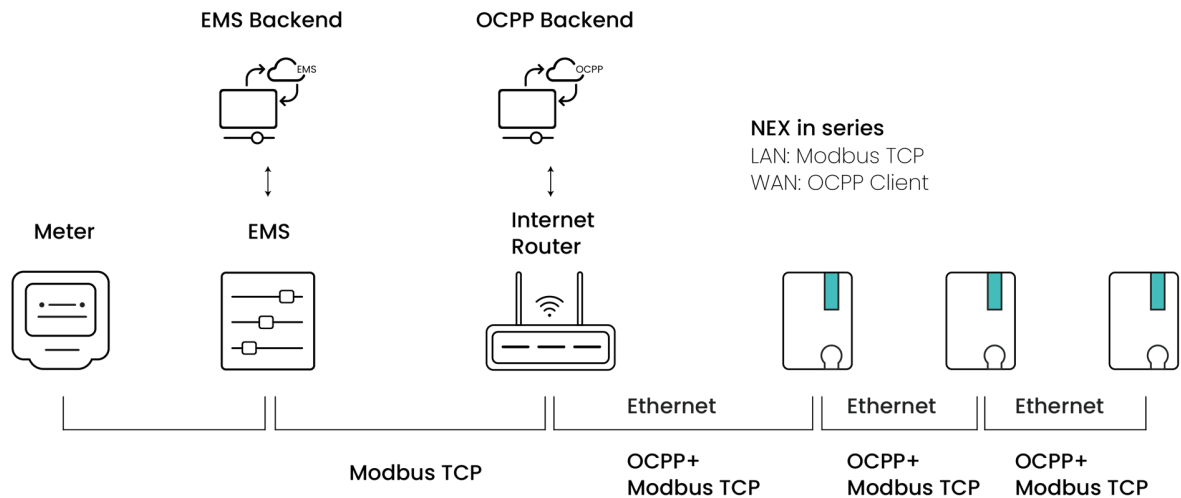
EMS Backend

OCPP Backend

EMS

OCPP

NEX in series
LAN: Modbus TCP
WAN: OCPP Client

Meter

EMS

Internet Router

Ethernet

Ethernet

Ethernet

Modbus TCP

OCPP+ Modbus TCP

OCPP+ Modbus TCP

OCPP+ Modbus TCP